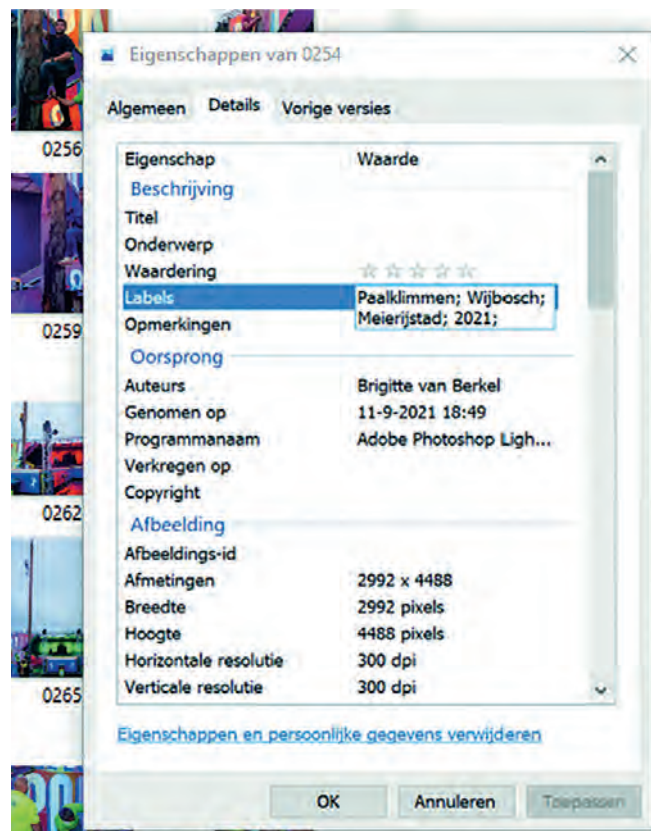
0256

0259

0262

0265

Eigenschappen van 0254

Algemeen Details Vorige versies

| Eigenschap | Waarde |
|---|---|
| **Beschrijving** | |
| Titel | |
| Onderwerp | |
| Waardering | ☆☆☆☆☆ |
| Labels | Paalklimmen; Wijbosch; Meierijstad; 2021; |
| Opmerkingen | |
| **Oorsprong** | |
| Auteurs | Brigitte van Berkel |
| Genomen op | 11-9-2021 18:49 |
| Programmanaam | Adobe Photoshop Ligh... |
| Verkregen op | |
| Copyright | |
| **Afbeelding** | |
| Afbeeldings-id | |
| Afmetingen | 2992 x 4488 |
| Breedte | 2992 pixels |
| Hoogte | 4488 pixels |
| Horizontale resolutie | 300 dpi |
| Verticale resolutie | 300 dpi |

Eigenschappen en persoonlijke gegevens verwijderen

OK Annuleren Toepassen